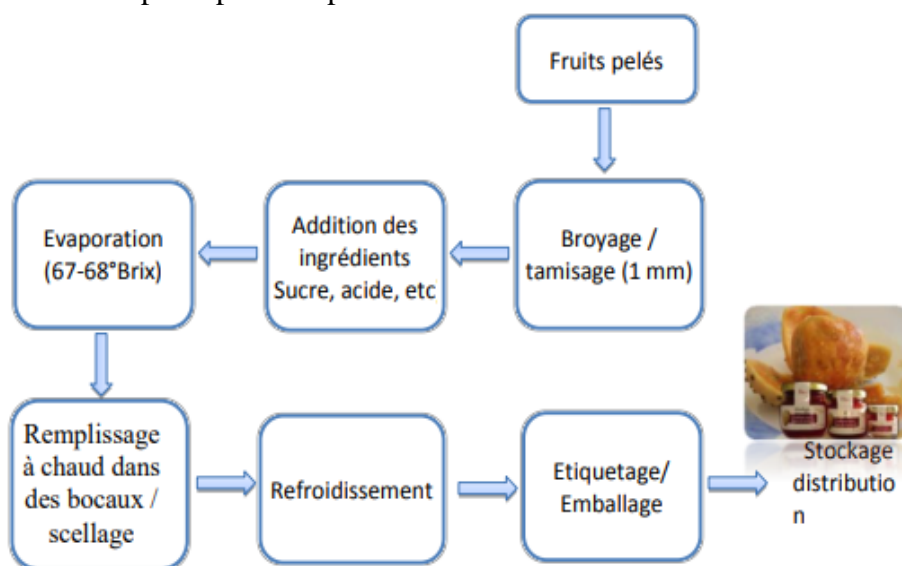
Fruits pelés

Broyage / tamisage (1 mm)

Addition des ingrédients Sucre, acide, etc

Evaporation (67-68°Brix)

Remplissage à chaud dans des bocaux / scellage

Refroidissement

Etiquetage/ Emballage

Stockage distributio n